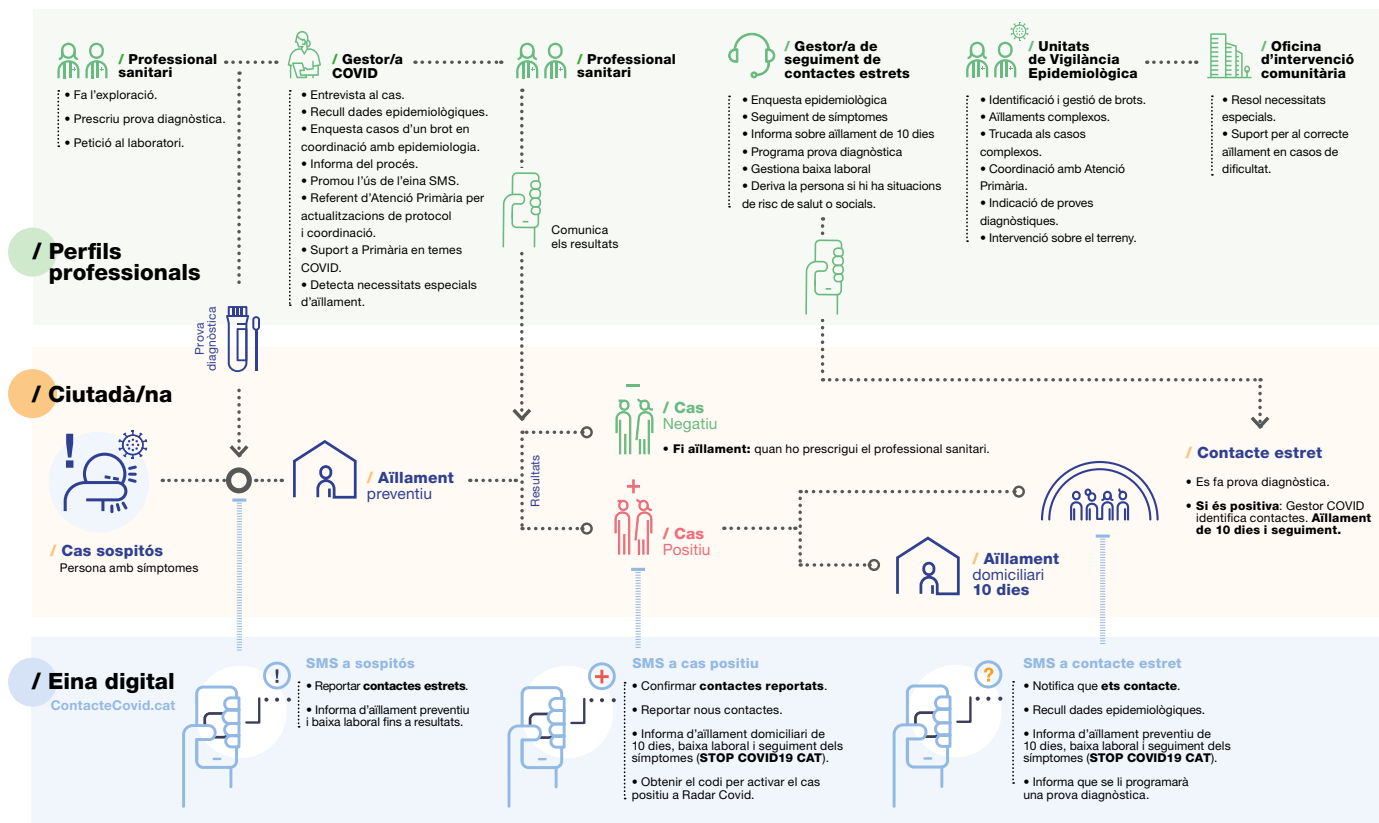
/ Professional sanitari
• Fa l'exploració.
• Prescriu prova diagnòstica.
• Petició al laboratori.

/ Gestor/a COVID
• Entrevista al cas.
• Recull dades epidemiològiques.
• Enquesta casos d'un brot en coordinació amb epidemiologia.
• Informa del procés.
• Promou l'ús de l'eina SMS.
• Referent d'Atenció Primària per actualitzacions de protocol i coordinació.
• Suport a Primària en temes COVID.
• Detecta necessitats especials d'aïllament.

/ Professional sanitari

Comunica els resultats

/ Gestor/a de seguiment de contactes estrets
• Enquesta epidemiològica
• Seguiment de símptomes
• Informa sobre aïllament de 10 dies
• Programa prova diagnòstica
• Gestiona baixa laboral
• Deriva la persona si hi ha situacions de risc de salut o socials.

/ Unitats de Vigilància Epidemiològica
• Identificació i gestió de brots.
• Aïllaments complexos.
• Trucada als casos complexos.
• Coordinació amb Atenció Primària.
• Indicació de proves diagnòstiques.
• Intervenció sobre el terreny.

/ Oficina d'intervenció comunitària
• Resol necessitats especials.
• Suport per al correcte aïllament en casos de dificultat.

/ Perfils professionals

Prova diagnòstica

/ Ciutadà/na

/ Cas sospitós
Persona amb símptomes

/ Aïllament preventiu

Resultats

−
/ Cas Negatiu
• Fi aïllament: quan ho prescrigui el professional sanitari.

+
/ Cas Positiu

/ Aïllament domiciliari 10 dies

/ Contacte estret
• Es fa prova diagnòstica.
• Si és positiva: Gestor COVID identifica contactes. Aïllament de 10 dies i seguiment.

/ Eina digital
ContacteCovid.cat

SMS a sospitós
• Reportar contactes estrets.
• Informa d'aïllament preventiu i baixa laboral fins a resultats.

SMS a cas positiu
• Confirmar contactes reportats.
• Reportar nous contactes.
• Informa d'aïllament domiciliari de 10 dies, baixa laboral i seguiment dels símptomes (STOP COVID19 CAT).
• Obtenir el codi per activar el cas positiu a Radar Covid.

SMS a contacte estret
• Notifica que ets contacte.
• Recull dades epidemiològiques.
• Informa d'aïllament preventiu de 10 dies, baixa laboral i seguiment dels símptomes (STOP COVID19 CAT).
• Informa que se li programarà una prova diagnòstica.